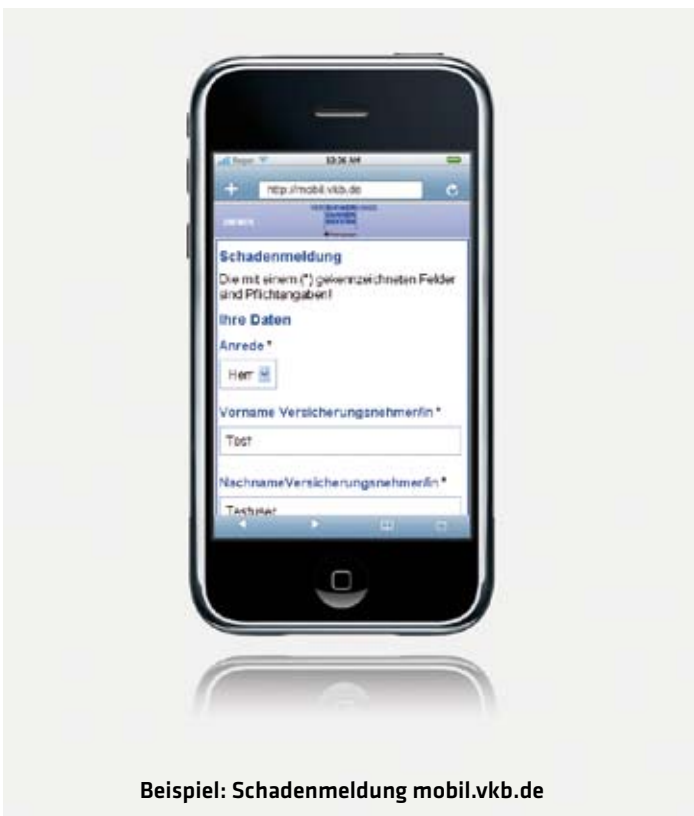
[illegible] 10:26 AM

http://mobil.vkb.de

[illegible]

Schadenmeldung

Die mit einem (*) gekennzeichneten Felder sind Pflichtangaben!

Ihre Daten

Anrede *

Herr

Vorname Versicherungsnehmer/in *

Test

NachnameVersicherungsnehmer/in *

Testuser

Beispiel: Schadenmeldung mobil.vkb.de